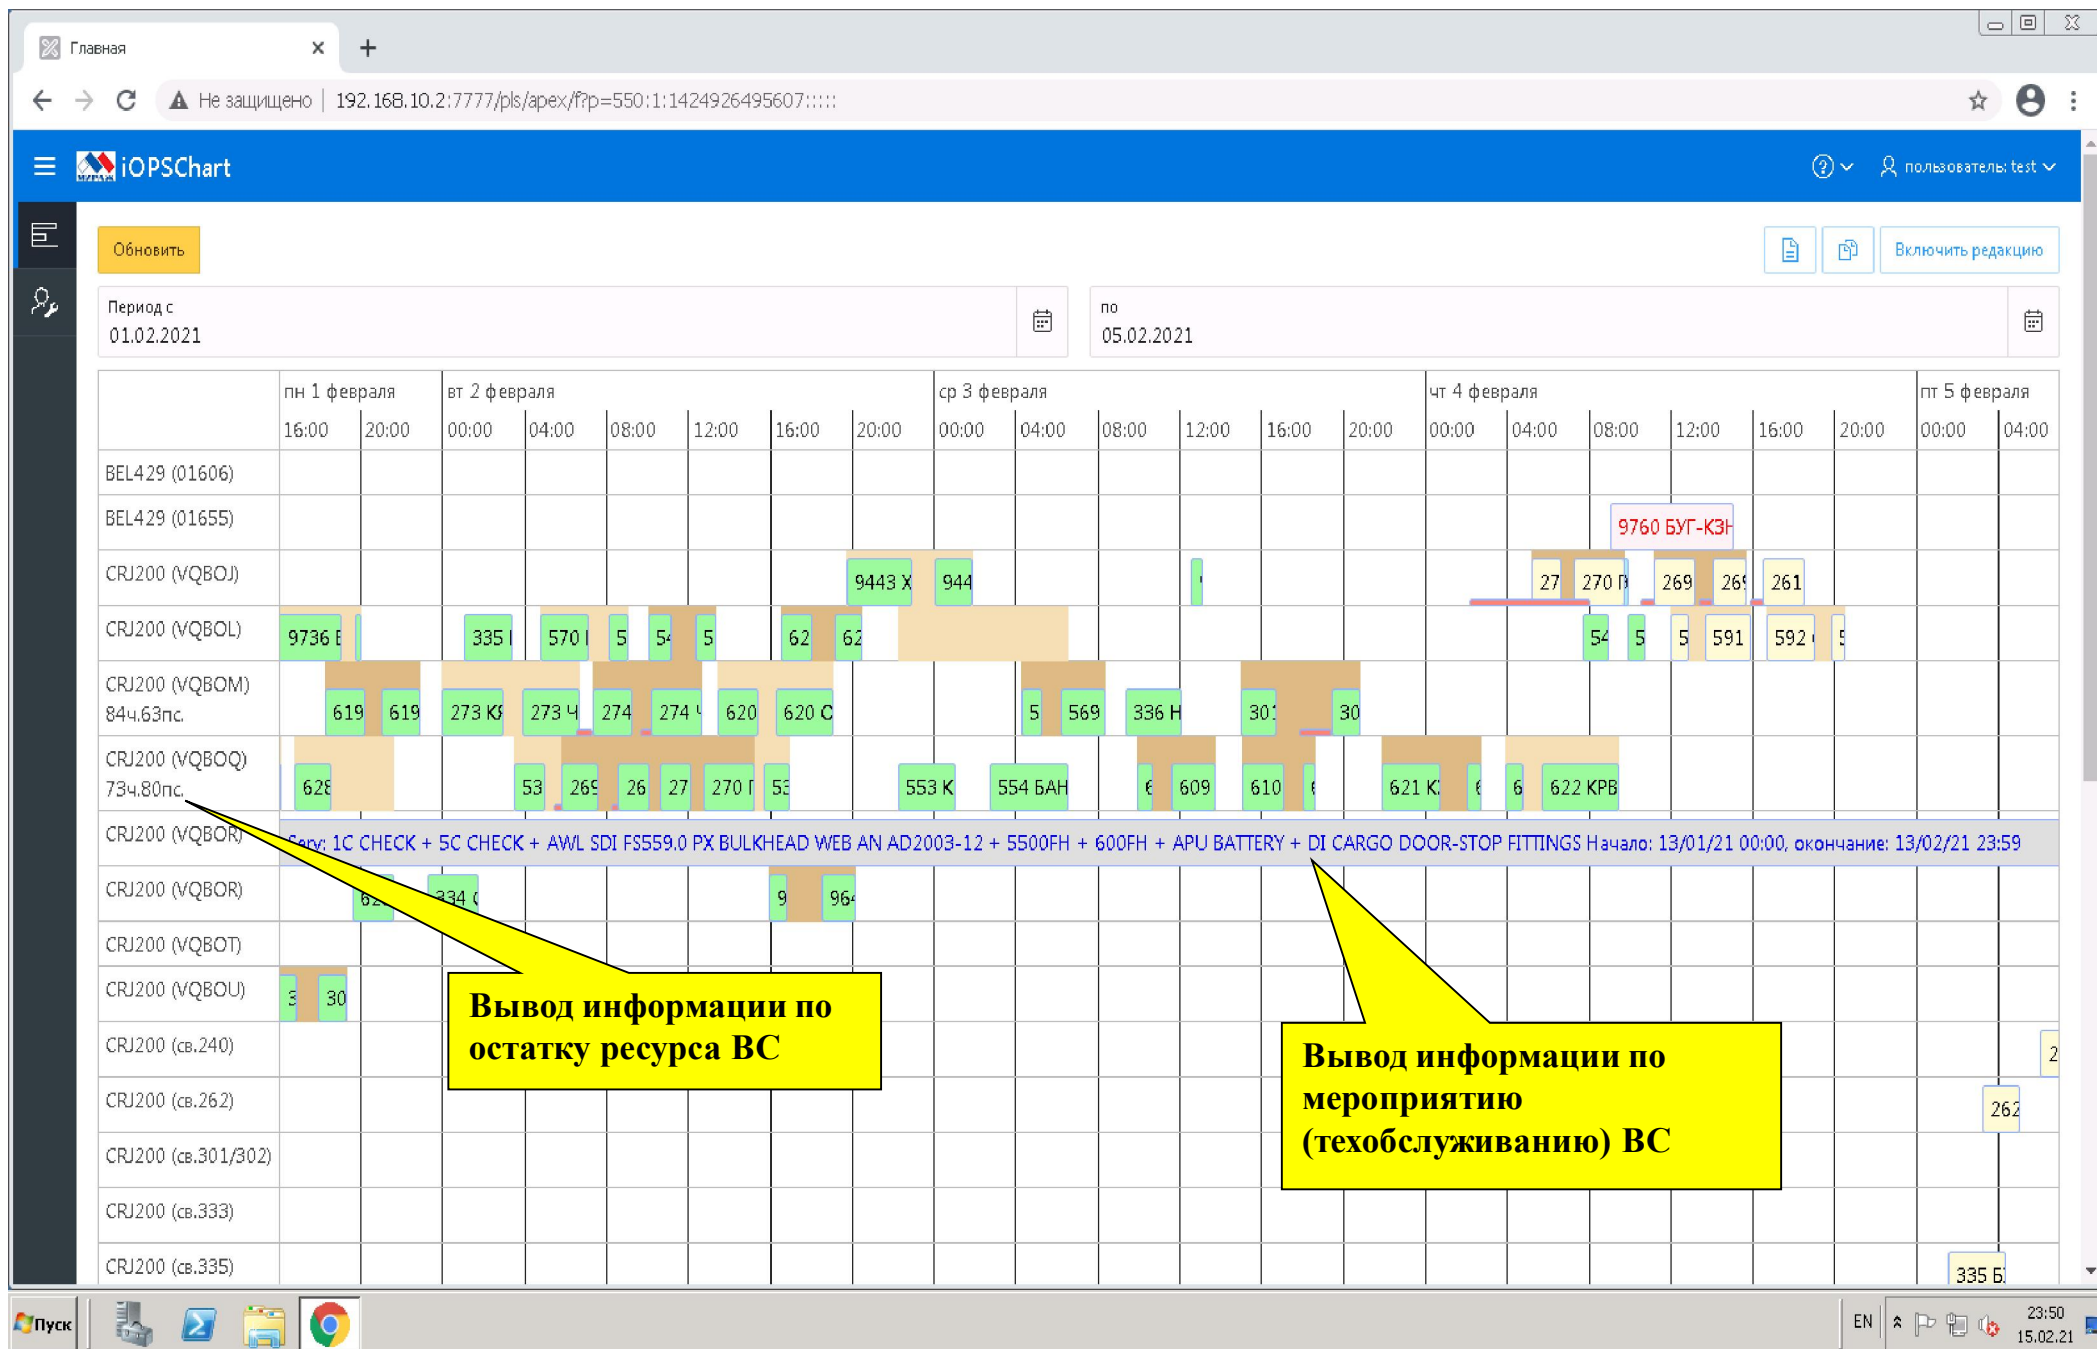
Главная

Не защищено | 192.168.10.2:7777/pls/apex/f?p=550:1:1424926495607:::::

iOPSChart

пользователь: test

Обновить

Включить редакцию

Период с
01.02.2021

по
05.02.2021

| | пн 1 февраля | | вт 2 февраля | | | | | | ср 3 февраля | | | | | | чт 4 февраля | | | | | | пт 5 февраля | |
|---|---|---|---|---|---|---|---|---|---|---|---|---|---|---|---|---|---|---|---|---|---|---|
| | 16:00 | 20:00 | 00:00 | 04:00 | 08:00 | 12:00 | 16:00 | 20:00 | 00:00 | 04:00 | 08:00 | 12:00 | 16:00 | 20:00 | 00:00 | 04:00 | 08:00 | 12:00 | 16:00 | 20:00 | 00:00 | 04:00 |
| BEL429 (01606) | | | | | | | | | | | | | | | | | | | | | | |
| BEL429 (01655) | 9760 БУГ-КЗН | | | | | | | | | | | | | | | | | | | | | |
| CRJ200 (VQBOJ) | 9443 Х | 944 | 27 | 270 Г | 269 | 26 | 261 | | | | | | | | | | | | | | | |
| CRJ200 (VQBOL) | 9736 Е | 335 | 570 | 5 | 54 | 5 | 62 | 62 | 54 | 5 | 5 | 591 | 592 | 5 | | | | | | | | |
| CRJ200 (VQBOM) 84ч.63пс. | 619 | 619 | 273 К | 273 Ч | 274 | 274 | 620 | 620 С | 5 | 569 | 336 Н | 30 | 30 | | | | | | | | | |
| CRJ200 (VQBOQ) 73ч.80пс. | 628 | 53 | 26 | 26 | 27 | 270 | 53 | 553 К | 554 БАН | 6 | 609 | 610 | 6 | 621 К | 6 | 6 | 622 КРБ | | | | | |
| CRJ200 (VQBOR) | Serv: 1C CHECK + 5C CHECK + AWL SDI FS559.0 PX BULKHEAD WEB AN AD2003-12 + 5500FH + 600FH + APU BATTERY + DI CARGO DOOR-STOP FITTINGS Начало: 13/01/21 00:00, окончание: 13/02/21 23:59 | | | | | | | | | | | | | | | | | | | | | |
| CRJ200 (VQBOR) | 62 | 334 | 9 | 96 | | | | | | | | | | | | | | | | | | |
| CRJ200 (VQBOT) | | | | | | | | | | | | | | | | | | | | | | |
| CRJ200 (VQBOU) | 3 | 30 | | | | | | | | | | | | | | | | | | | | |
| CRJ200 (св.240) | 2 | | | | | | | | | | | | | | | | | | | | | |
| CRJ200 (св.262) | 262 | | | | | | | | | | | | | | | | | | | | | |
| CRJ200 (св.301/302) | | | | | | | | | | | | | | | | | | | | | | |
| CRJ200 (св.333) | | | | | | | | | | | | | | | | | | | | | | |
| CRJ200 (св.335) | 335 Б | | | | | | | | | | | | | | | | | | | | | |

Вывод информации по остатку ресурса ВС

Вывод информации по мероприятию (техобслуживанию) ВС

Пуск

EN 23:50 15.02.21